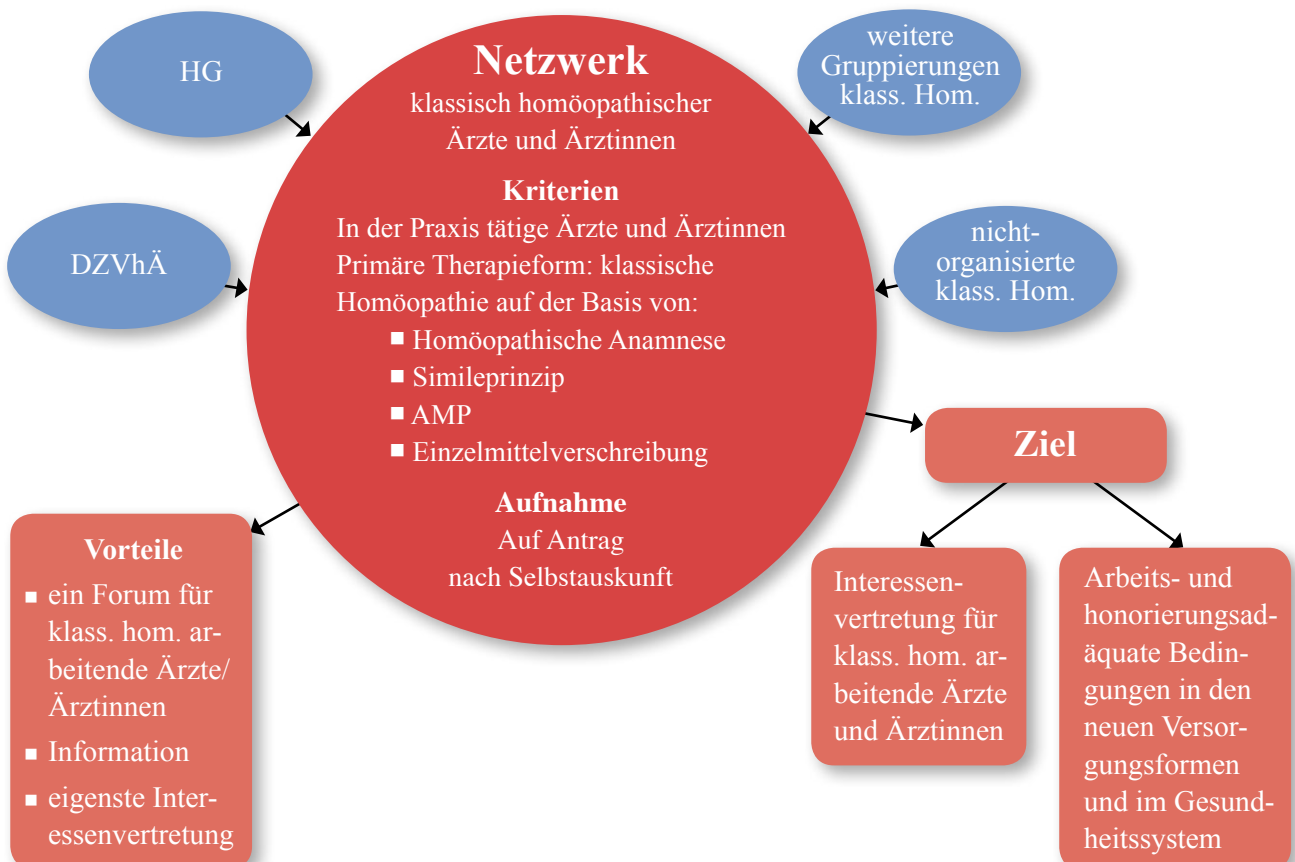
HG

Netzwerk
klassisch homöopathischer Ärzte und Ärztinnen

Kriterien
In der Praxis tätige Ärzte und Ärztinnen
Primäre Therapieform: klassische Homöopathie auf der Basis von:
- Homöopathische Anamnese
- Simileprinzip
- AMP
- Einzelmittelverschreibung

Aufnahme
Auf Antrag
nach Selbstauskunft

weitere Gruppierungen klass. Hom.

DZVhÄ

nicht-organisierte klass. Hom.

Ziel

Vorteile
- ein Forum für klass. hom. arbeitende Ärzte/Ärztinnen
- Information
- eigenste Interessenvertretung

Interessenvertretung für klass. hom. arbeitende Ärzte und Ärztinnen

Arbeits- und honorierungsadäquate Bedingungen in den neuen Versorgungsformen und im Gesundheitssystem